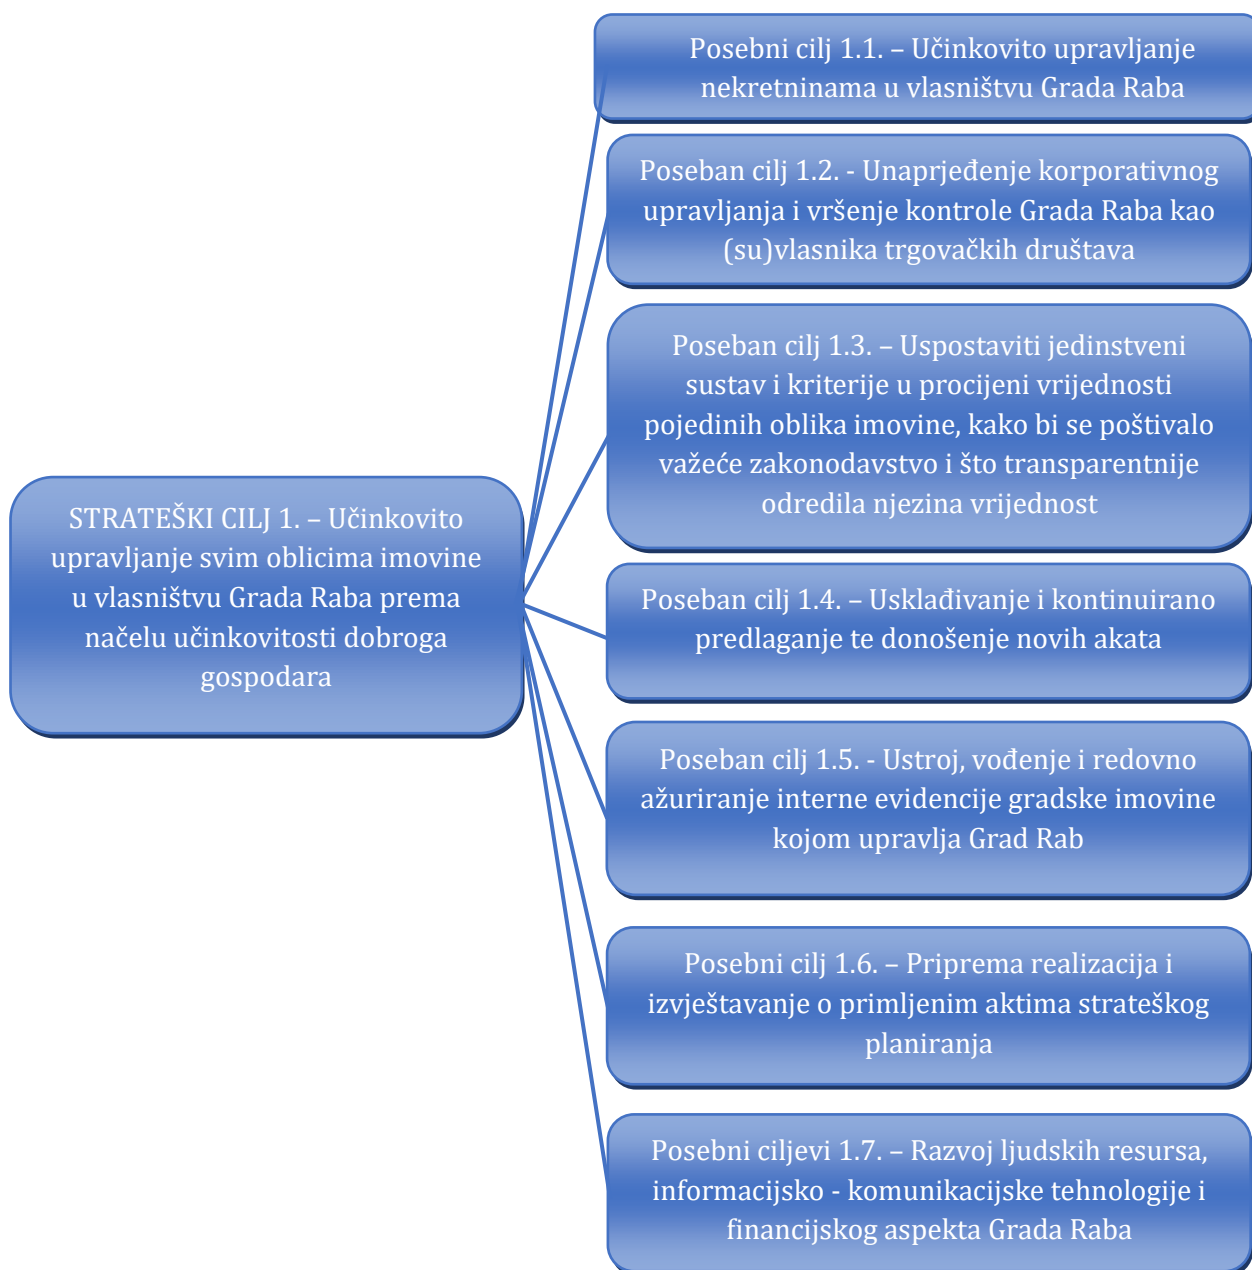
STRATEŠKI CILJ 1. – Učinkovito upravljanje svim oblicima imovine u vlasništvu Grada Raba prema načelu učinkovitosti dobroga gospodara

Posebni cilj 1.1. – Učinkovito upravljanje nekretninama u vlasništvu Grada Raba

Poseban cilj 1.2. - Unaprjeđenje korporativnog upravljanja i vršenje kontrole Grada Raba kao (su)vlasnika trgovačkih društava

Poseban cilj 1.3. – Uspostaviti jedinstveni sustav i kriterije u procijeni vrijednosti pojedinih oblika imovine, kako bi se poštivalo važeće zakonodavstvo i što transparentnije odredila njezina vrijednost

Poseban cilj 1.4. – Usklađivanje i kontinuirano predlaganje te donošenje novih akata

Poseban cilj 1.5. - Ustroj, vođenje i redovno ažuriranje interne evidencije gradske imovine kojom upravlja Grad Rab

Posebni cilj 1.6. – Priprema realizacija i izvještavanje o primljenim aktima strateškog planiranja

Posebni ciljevi 1.7. – Razvoj ljudskih resursa, informacijsko - komunikacijske tehnologije i financijskog aspekta Grada Raba